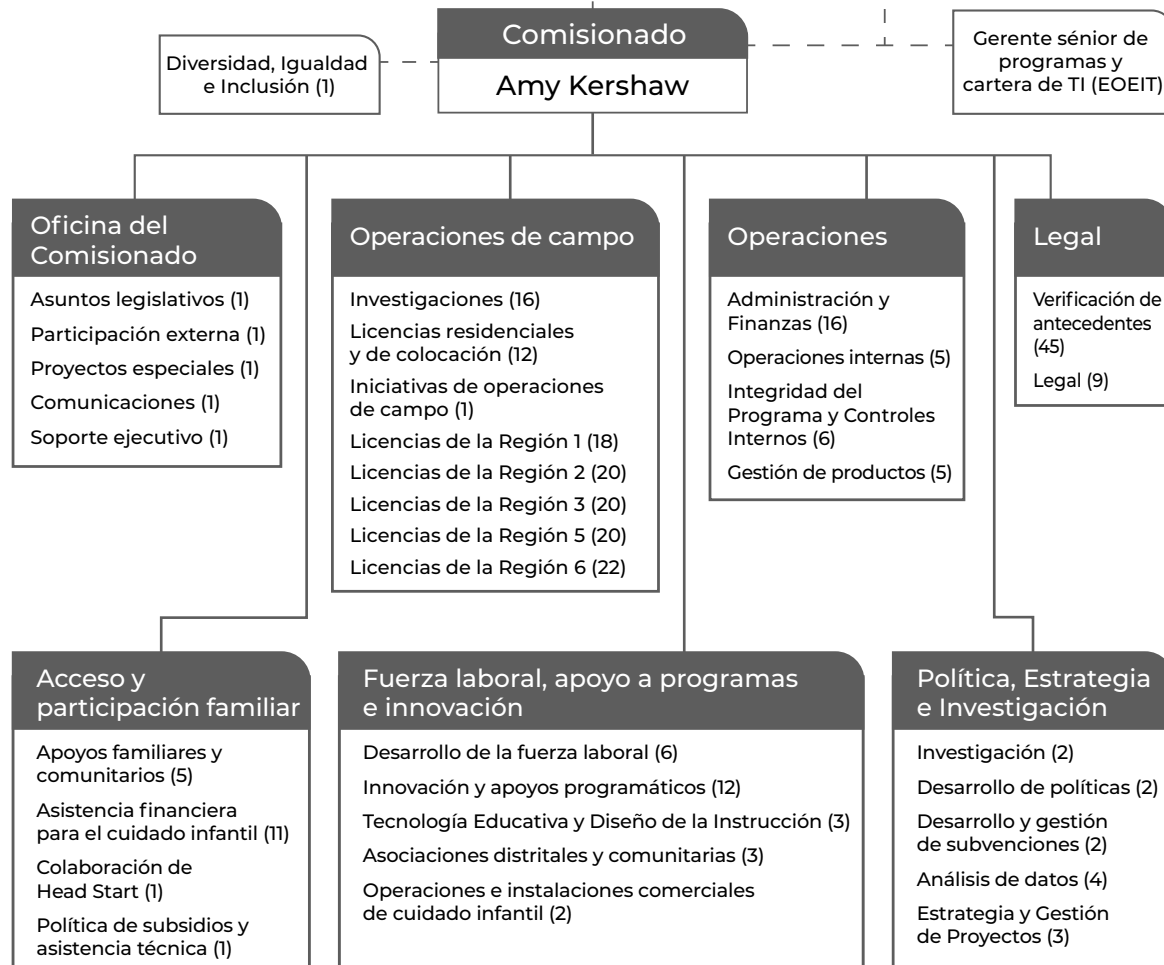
Comisionado

Amy Kershaw

Diversidad, Igualdad e Inclusión (1)

Gerente sénior de programas y cartera de TI (EOEIT)

Oficina del Comisionado

Asuntos legislativos (1)
Participación externa (1)
Proyectos especiales (1)
Comunicaciones (1)
Soporte ejecutivo (1)

Operaciones de campo

Investigaciones (16)
Licencias residenciales y de colocación (12)
Iniciativas de operaciones de campo (1)
Licencias de la Región 1 (18)
Licencias de la Región 2 (20)
Licencias de la Región 3 (20)
Licencias de la Región 5 (20)
Licencias de la Región 6 (22)

Operaciones

Administración y Finanzas (16)
Operaciones internas (5)
Integridad del Programa y Controles Internos (6)
Gestión de productos (5)

Legal

Verificación de antecedentes (45)
Legal (9)

Acceso y participación familiar

Apoyos familiares y comunitarios (5)
Asistencia financiera para el cuidado infantil (11)
Colaboración de Head Start (1)
Política de subsidios y asistencia técnica (1)

Fuerza laboral, apoyo a programas e innovación

Desarrollo de la fuerza laboral (6)
Innovación y apoyos programáticos (12)
Tecnología Educativa y Diseño de la Instrucción (3)
Asociaciones distritales y comunitarias (3)
Operaciones e instalaciones comerciales de cuidado infantil (2)

Política, Estrategia e Investigación

Investigación (2)
Desarrollo de políticas (2)
Desarrollo y gestión de subvenciones (2)
Análisis de datos (4)
Estrategia y Gestión de Proyectos (3)